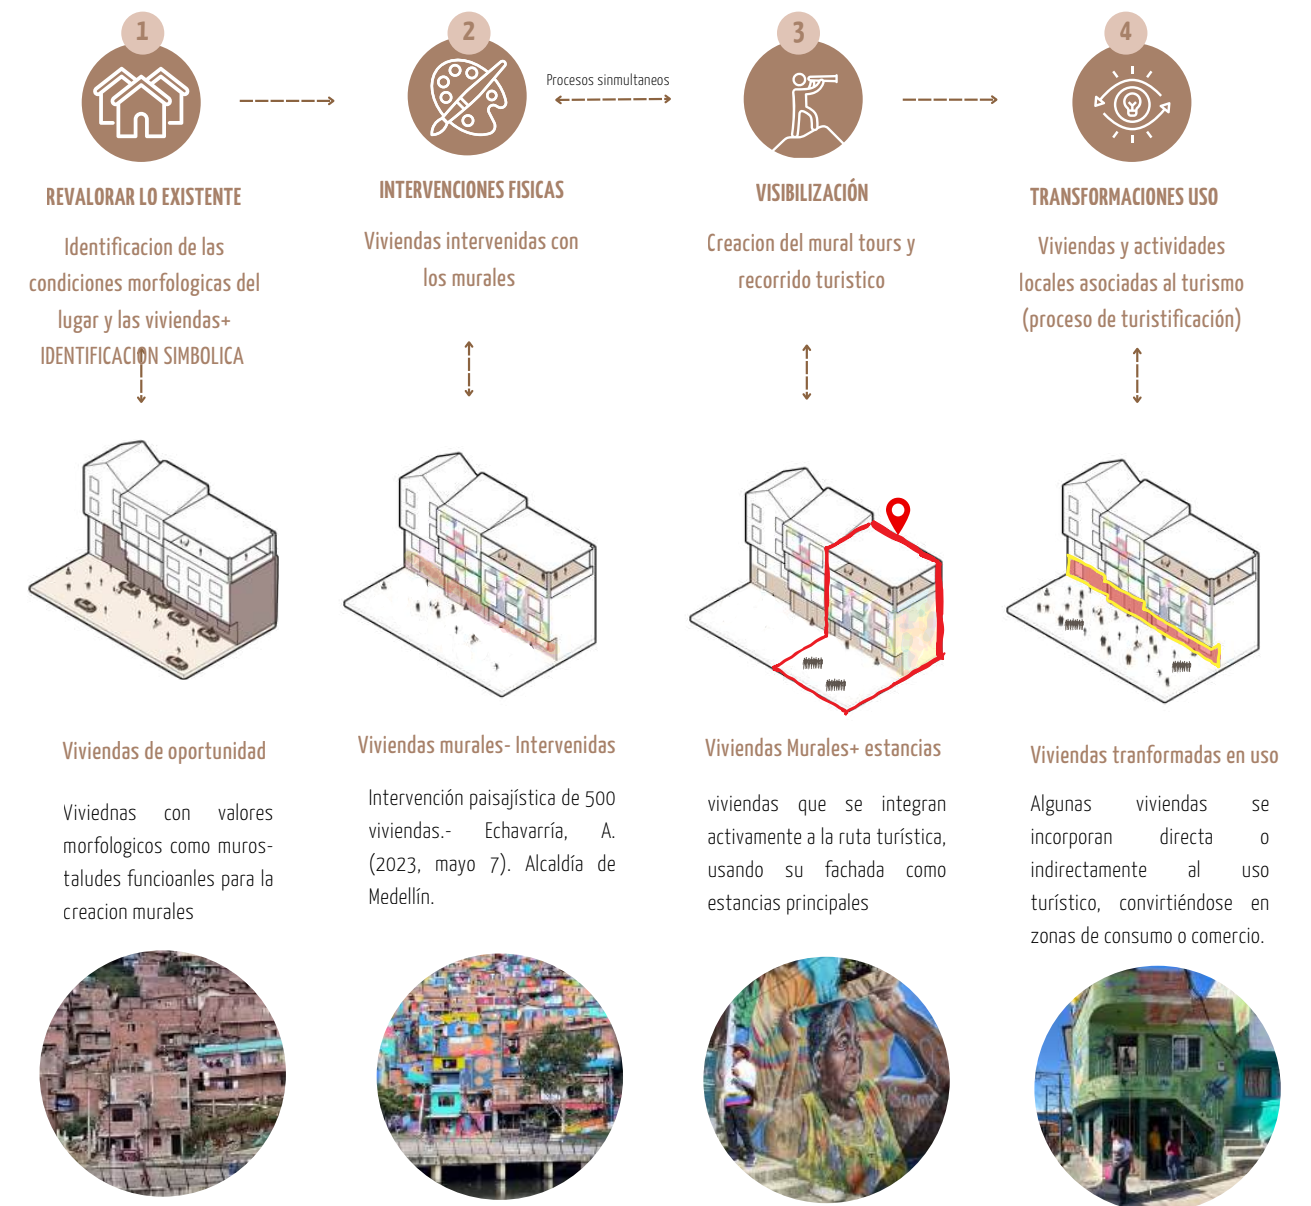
1

REVALORAR LO EXISTENTE

Identificacion de las condiciones morfologicas del lugar y las viviendas+ IDENTIFICACION SIMBOLICA

2

INTERVENCIONES FISICAS

Viviendas intervenidas con los murales

Procesos sinmultaneos

3

VISIBILIZACIÓN

Creacion del mural tours y recorrido turistico

4

TRANSFORMACIONES USO

Viviendas y actividades locales asociadas al turismo (proceso de turistificación)

Viviendas de oportunidad

Viviednas con valores morfologicos como muros-taludes funcioanles para la creacion murales

Viviendas murales- Intervenidas

Intervención paisajística de 500 viviendas.- Echavarría, A. (2023, mayo 7). Alcaldía de Medellín.

Viviendas Murales+ estancias

viviendas que se integran activamente a la ruta turística, usando su fachada como estancias principales

Viviendas tranformadas en uso

Algunas viviendas se incorporan directa o indirectamente al uso turístico, convirtiéndose en zonas de consumo o comercio.